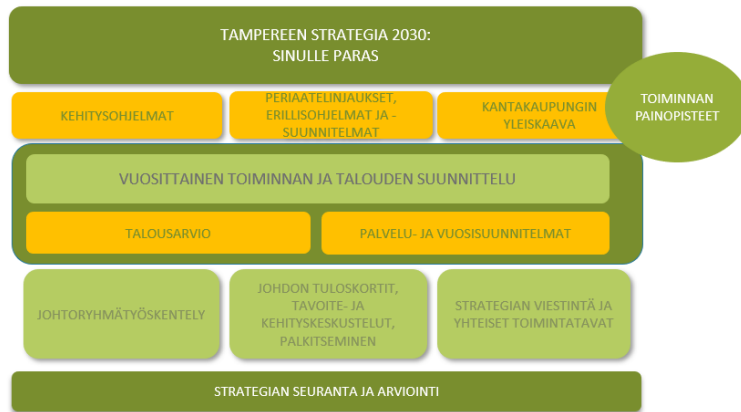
TAMPEREEN STRATEGIA 2030:
SINULLE PARAS

TOIMINNAN PAINOPISTEET

KEHITYSOHJELMAT

PERIAATELINJAUKSET, ERILLISOHJELMAT JA -SUUNNITELMAT

KANTAKAUPUNGIN YLEISKAAVA

VUOSITTAINEN TOIMINNAN JA TALOUDEN SUUNNITTELU

TALOUSARVIO

PALVELU- JA VUOSISUUNNITELMAT

JOHTORYHMÄTYÖSKENTELY

JOHDON TULOSKORTIT, TAVOITE- JA KEHITYSKESKUSTELUT, PALKITSEMINEN

STRATEGIAN VIESTINTÄ JA YHTEISET TOIMINTATAVAT

STRATEGIAN SEURANTA JA ARVIOINTI